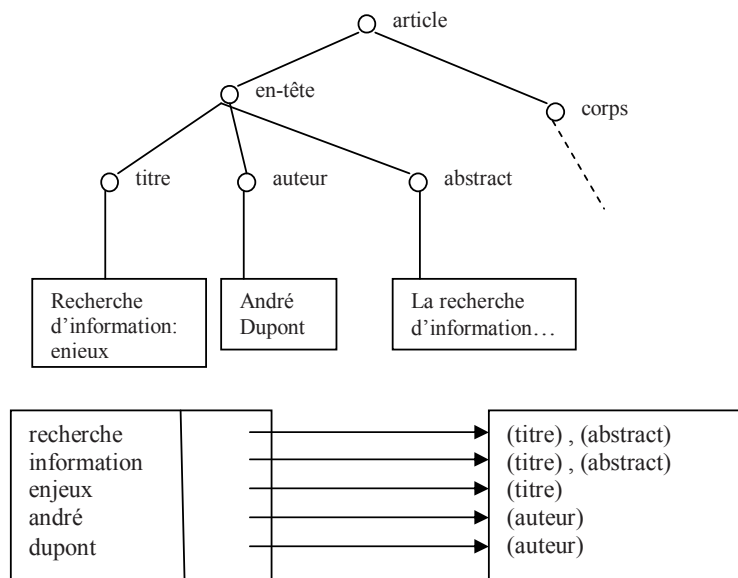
article

en-tête

corps

titre

auteur

abstract

Recherche d'information: enieux

André Dupont

La recherche d'information…

recherche
information
enjeux
andré
dupont

(titre) , (abstract)
(titre) , (abstract)
(titre)
(auteur)
(auteur)